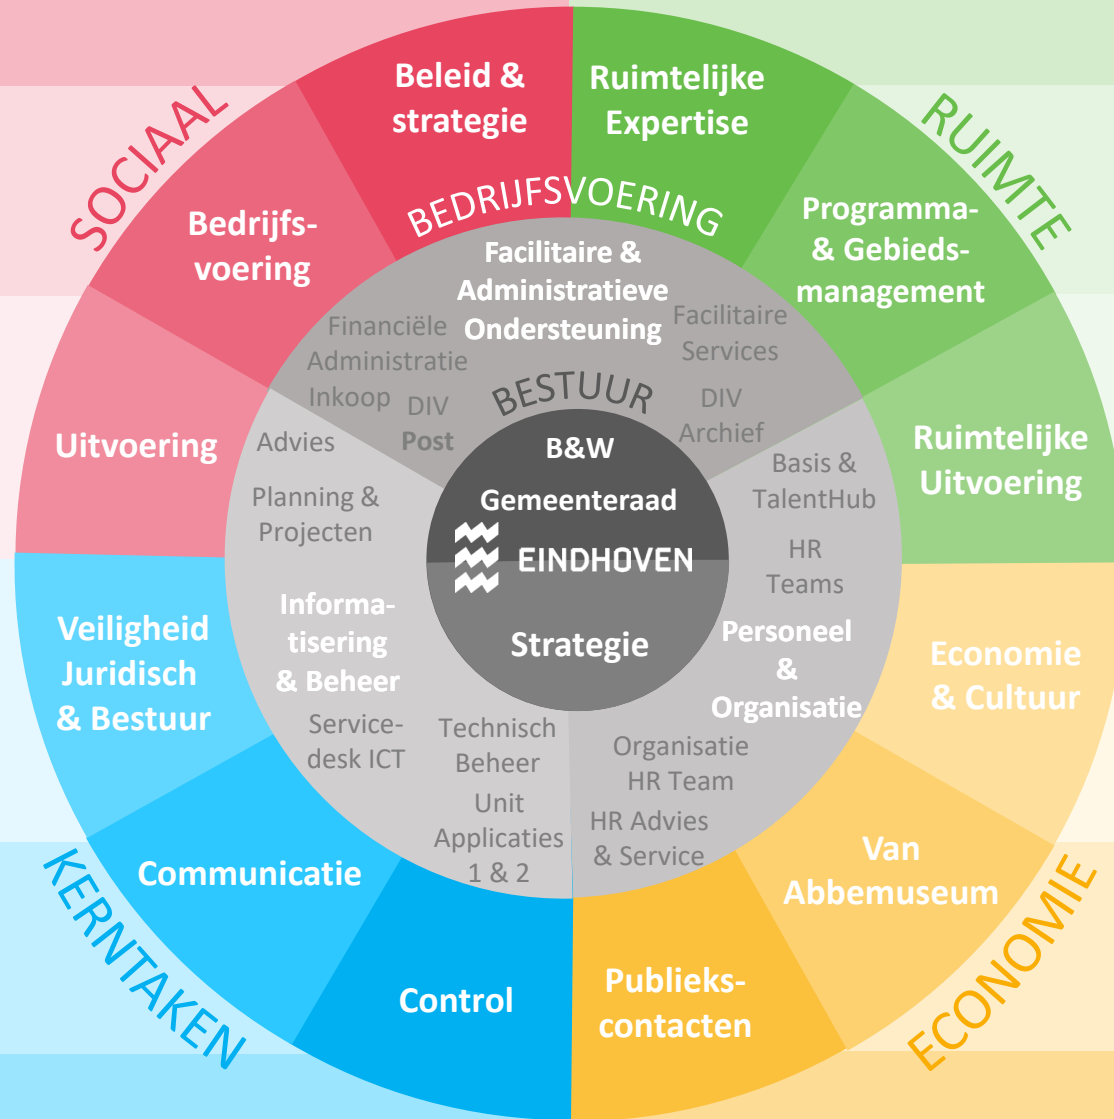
SOCIAAL

RUIMTE

KERNTAKEN

ECONOMIE

Beleid & strategie

Ruimtelijke Expertise

Bedrijfs-voering

Programma- & Gebieds-management

Uitvoering

Ruimtelijke Uitvoering

Veiligheid Juridisch & Bestuur

Economie & Cultuur

Communicatie

Van Abbemuseum

Control

Publieks-contacten

BEDRIJFSVOERING

Facilitaire & Administratieve Ondersteuning

Financiële Administratie Inkoop

DIV Post

Facilitaire Services

DIV Archief

Advies

Planning & Projecten

Basis & TalentHub

HR Teams

Informa-tisering & Beheer

Service-desk ICT

Technisch Beheer

Unit Applicaties 1 & 2

Personeel & Organisatie

Organisatie HR Team

HR Advies & Service

BESTUUR

B&W

Gemeenteraad

EINDHOVEN

Strategie